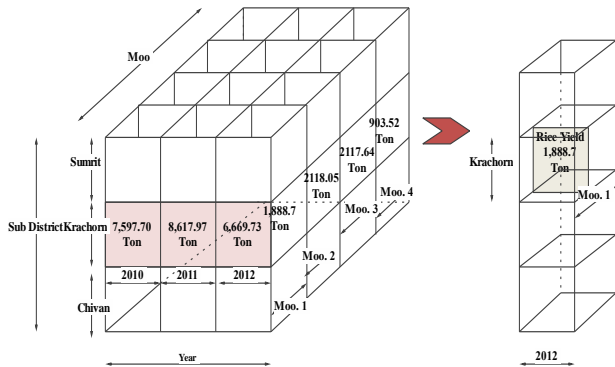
Moo

Sumrit

Sub District

Krachorn

7,597.70 Ton

8,617.97 Ton

6,669.73 Ton

1,888.7 Ton

2118.05 Ton

2117.64 Ton

903.52 Ton

Moo. 4

Moo. 3

Moo. 2

Moo. 1

2010

2011

2012

Chivan

Year

Krachorn

Rice Yield 1,888.7 Ton

Moo. 1

2012